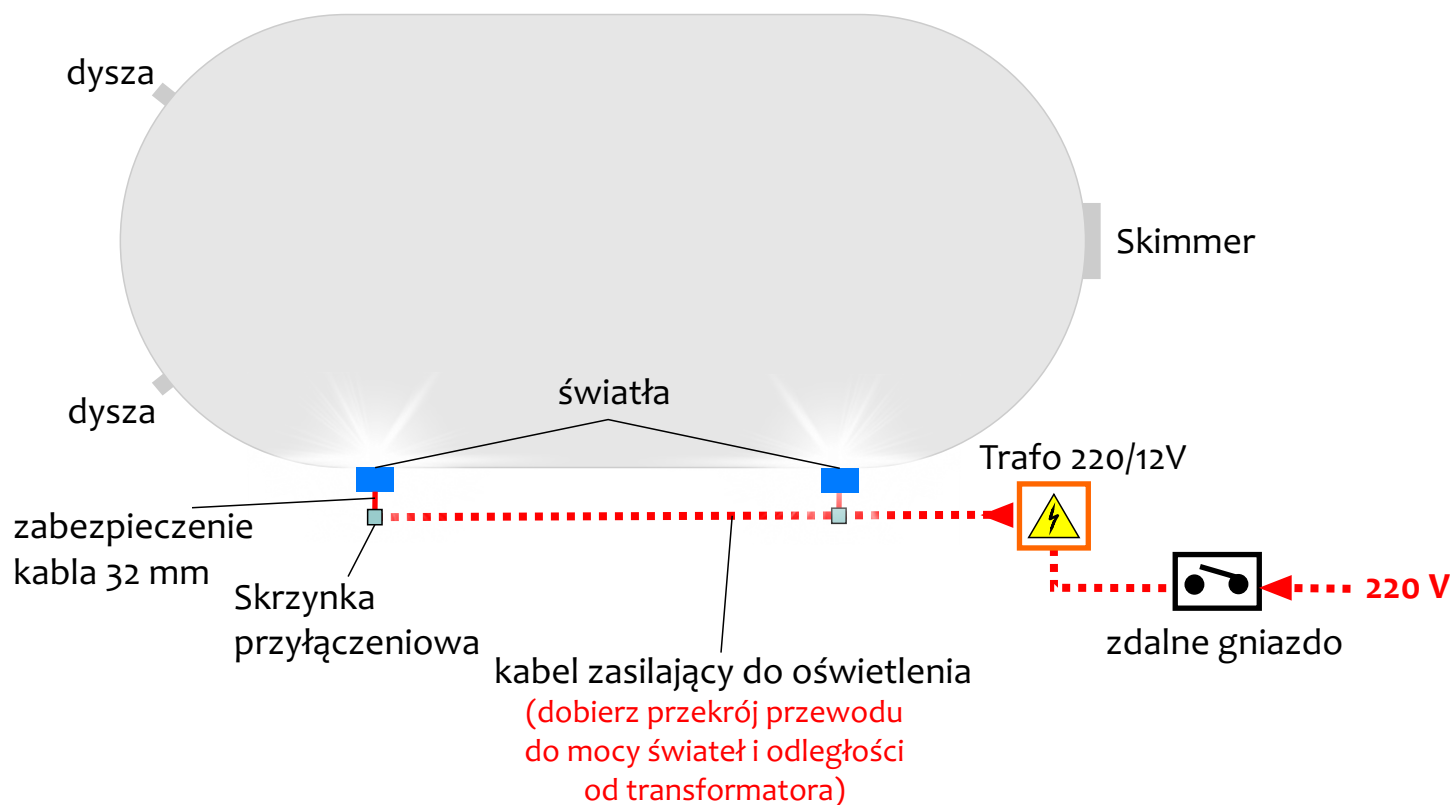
dysza

Skimmer

dysza

światła

Trafo 220/12V

zabezpieczenie kabla 32 mm

Skrzynka przyłączeniowa

220 V

zdalne gniazdo

kabel zasilający do oświetlenia
(dobierz przekrój przewodu do mocy świateł i odległości od transformatora)